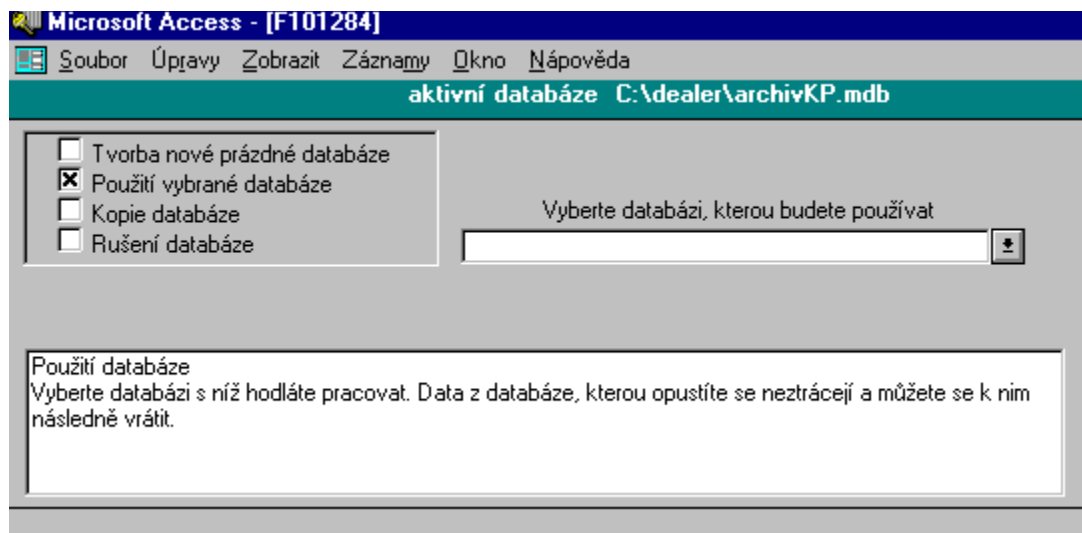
Microsoft Access - [F101284]

Soubor Úpravy Zobrazit Záznamy Okno Nápověda

aktivní databáze C:\dealer\archivKP.mdb

☐ Tvorba nové prázdné databáze
☒ Použití vybrané databáze
☐ Kopie databáze
☐ Rušení databáze

Vyberte databázi, kterou budete používat

Použití databáze
Vyberte databázi s níž hodláte pracovat. Data z databáze, kterou opustíte se neztrácejí a můžete se k nim následně vrátit.